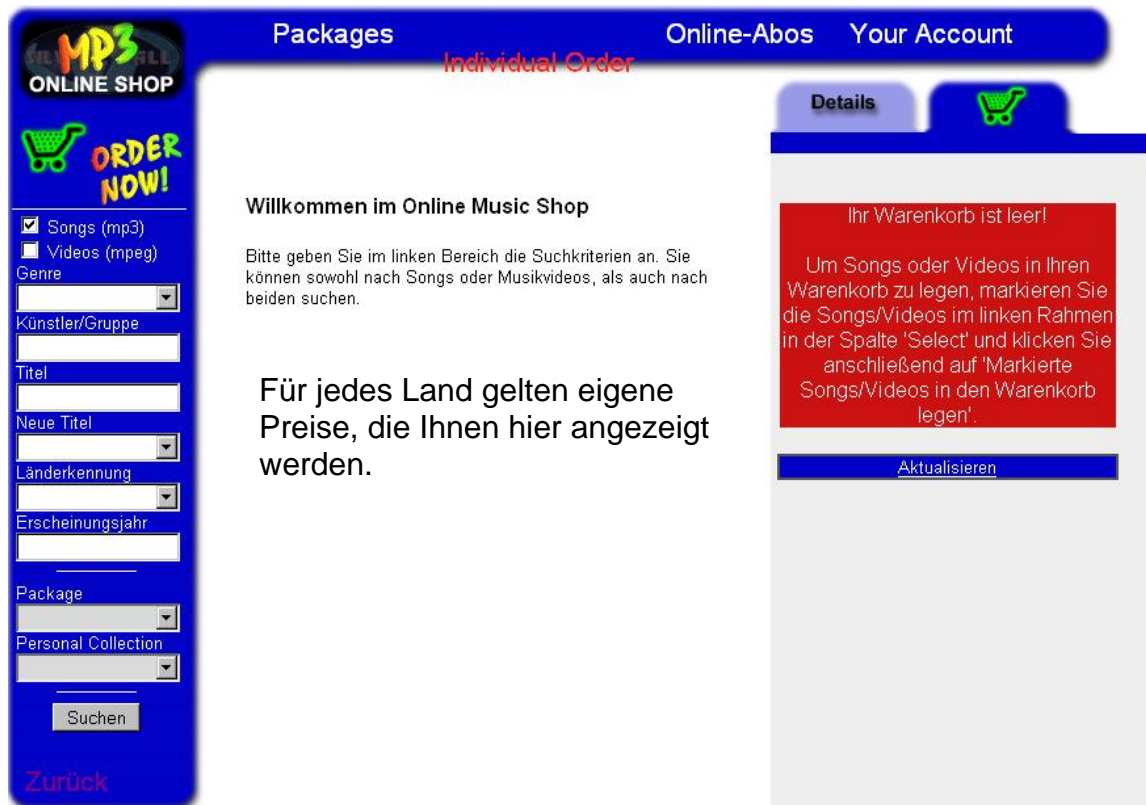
MP3 ONLINE SHOP

Packages
Individual Order
Online-Abos
Your Account

ORDER NOW!

Songs (mp3)
Videos (mpeg)
Genre
Künstler/Gruppe
Titel
Neue Titel
Länderkennung
Erscheinungsjahr
Package
Personal Collection
Suchen

Zurück

Willkommen im Online Music Shop

Bitte geben Sie im linken Bereich die Suchkriterien an. Sie können sowohl nach Songs oder Musikvideos, als auch nach beiden suchen.

Für jedes Land gelten eigene Preise, die Ihnen hier angezeigt werden.

Details

Ihr Warenkorb ist leer!

Um Songs oder Videos in Ihren Warenkorb zu legen, markieren Sie die Songs/Videos im linken Rahmen in der Spalte 'Select' und klicken Sie anschließend auf 'Markierte Songs/Videos in den Warenkorb legen'.

Aktualisieren